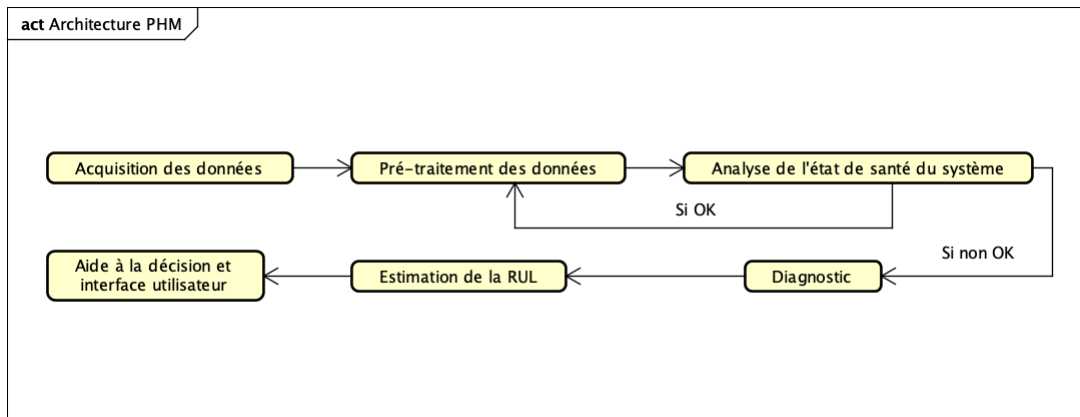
act Architecture PHM

Acquisition des données

Pré-traitement des données

Analyse de l'état de santé du système

Si OK

Si non OK

Aide à la décision et interface utilisateur

Estimation de la RUL

Diagnostic